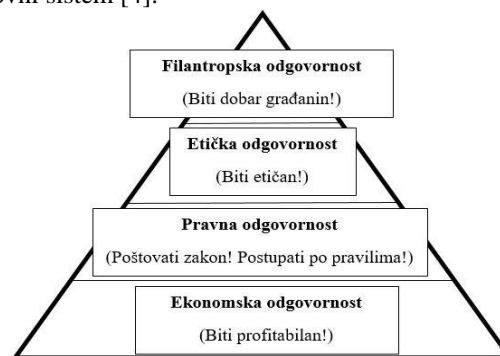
ovni sistem [4].

Filantropska odgovornost
(Biti dobar građanin!)

Etička odgovornost
(Biti etičan!)

Pravna odgovornost
(Poštovati zakon! Postupati po pravilima!)

Ekonomska odgovornost
(Biti profitabilan!)